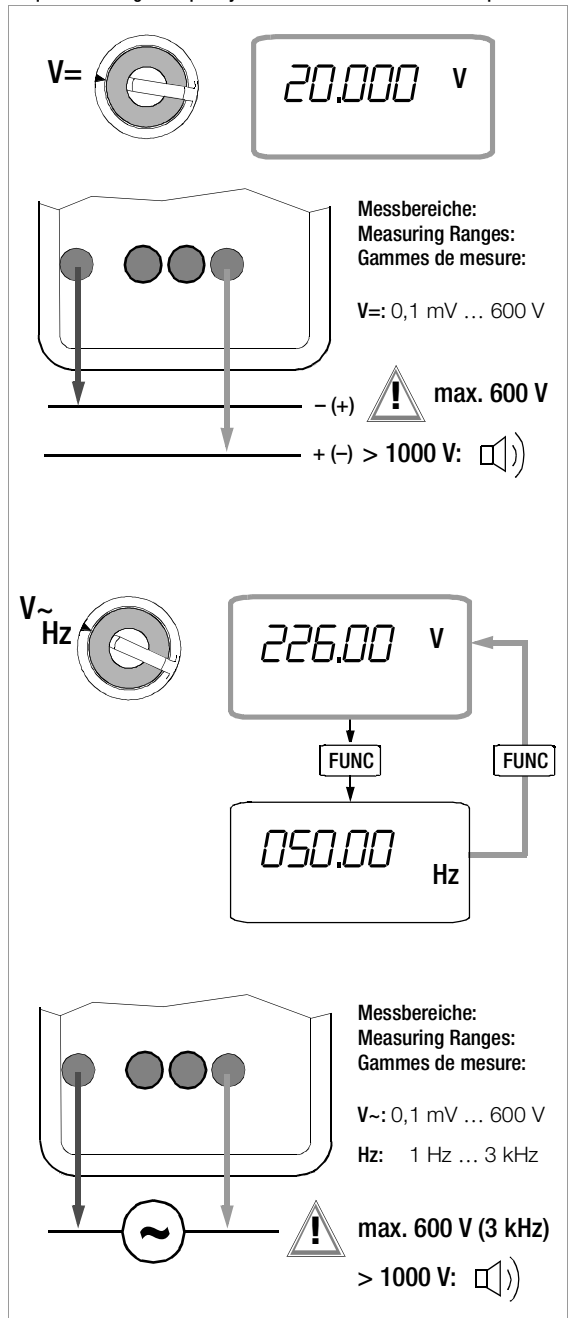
V=

20.000 V

Messbereiche:
Measuring Ranges:
Gammes de mesure:

V=: 0,1 mV … 600 V

– (+)

max. 600 V

+ (–) > 1000 V:

V~
Hz

226.00 V

FUNC

FUNC

050.00 Hz

Messbereiche:
Measuring Ranges:
Gammes de mesure:

V~: 0,1 mV … 600 V

Hz: 1 Hz … 3 kHz

~

max. 600 V (3 kHz)

> 1000 V: